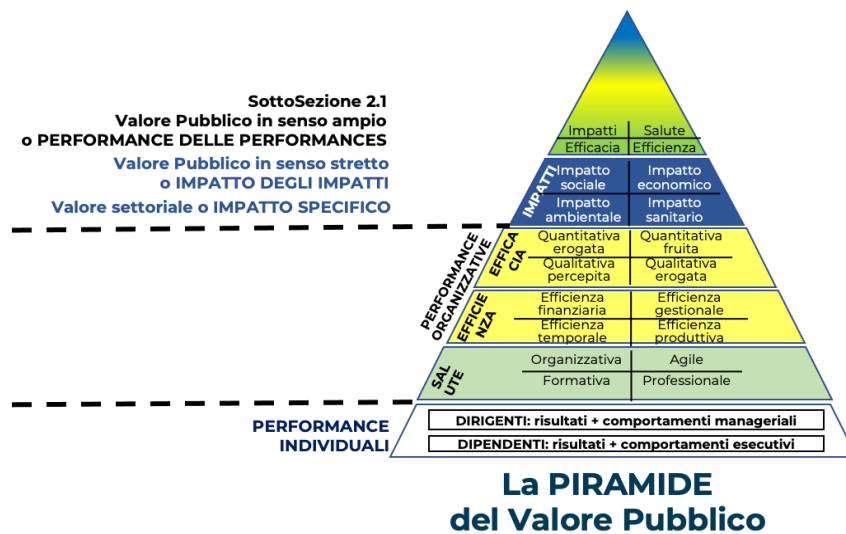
SottoSezione 2.1
Valore Pubblico in senso ampio
o PERFORMANCE DELLE PERFORMANCES

Valore Pubblico in senso stretto
o IMPATTO DEGLI IMPATTI

Valore settoriale o IMPATTO SPECIFICO

Impatti | Salute
Efficacia | Efficienza

IMPATTI
Impatto sociale | Impatto economico
Impatto ambientale | Impatto sanitario

PERFORMANCE ORGANIZZATIVE

EFFICACIA
Quantitativa erogata | Quantitativa fruita
Qualitativa percepita | Qualitativa erogata

EFFICIENZA
Efficienza finanziaria | Efficienza gestionale
Efficienza temporale | Efficienza produttiva

SALUTE
Organizzativa | Agile
Formativa | Professionale

PERFORMANCE INDIVIDUALI
DIRIGENTI: risultati + comportamenti manageriali
DIPENDENTI: risultati + comportamenti esecutivi

La PIRAMIDE
del Valore Pubblico